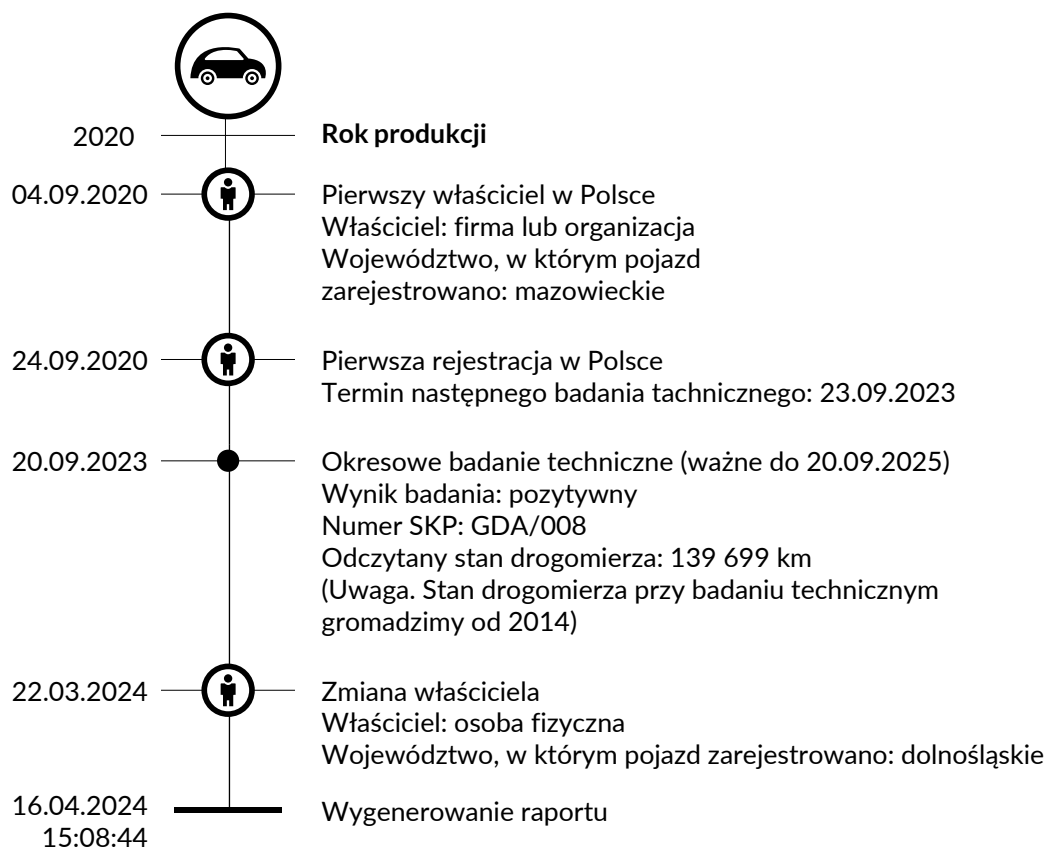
2020
**Rok produkcji**

04.09.2020
Pierwszy właściciel w Polsce
Właściciel: firma lub organizacja
Województwo, w którym pojazd zarejestrowano: mazowieckie

24.09.2020
Pierwsza rejestracja w Polsce
Termin następnego badania technicznego: 23.09.2023

20.09.2023
Okresowe badanie techniczne (ważne do 20.09.2025)
Wynik badania: pozytywny
Numer SKP: GDA/008
Odczytany stan drogomierza: 139 699 km
(Uwaga. Stan drogomierza przy badaniu technicznym gromadzimy od 2014)

22.03.2024
Zmiana właściciela
Właściciel: osoba fizyczna
Województwo, w którym pojazd zarejestrowano: dolnośląskie

16.04.2024
15:08:44
Wygenerowanie raportu